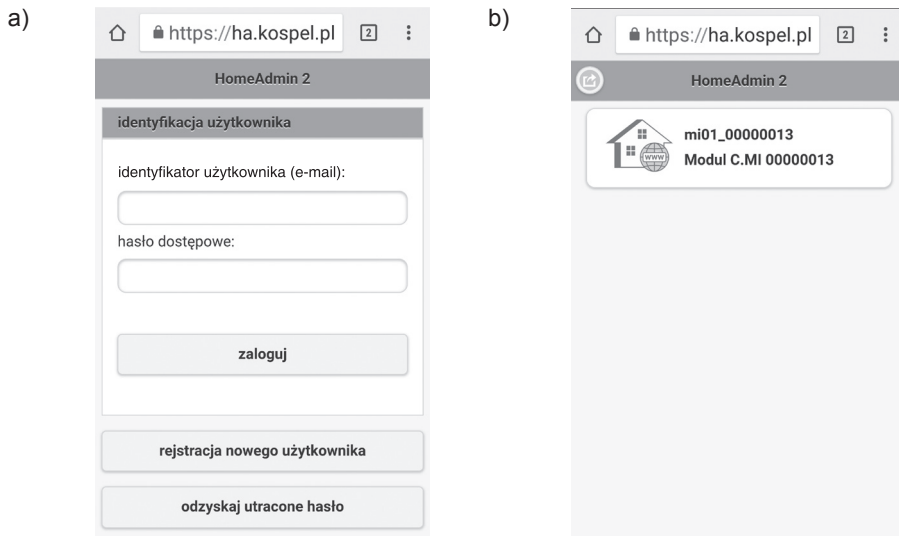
a)

https://ha.kospel.pl 2

HomeAdmin 2

identyfikacja użytkownika

identyfikator użytkownika (e-mail):

hasło dostępowe:

zaloguj

rejstracja nowego użytkownika

odzyskaj utracone hasło

b)

https://ha.kospel.pl 2

HomeAdmin 2

www

mi01_00000013
Modul C.MI 00000013